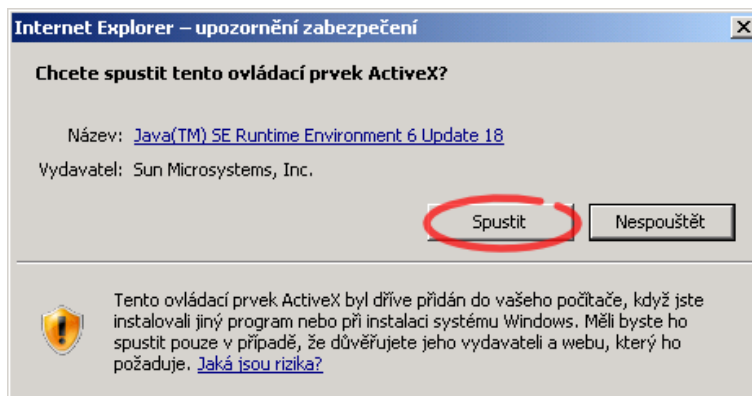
Internet Explorer – upozornění zabezpečení

Chcete spustit tento ovládací prvek ActiveX?

Název: Java(TM) SE Runtime Environment 6 Update 18

Vydavatel: Sun Microsystems, Inc.

Spustit

Nespouštět

Tento ovládací prvek ActiveX byl dříve přidán do vašeho počítače, když jste instalovali jiný program nebo při instalaci systému Windows. Měli byste ho spustit pouze v případě, že důvěřujete jeho vydavateli a webu, který ho požaduje. Jaká jsou rizika?